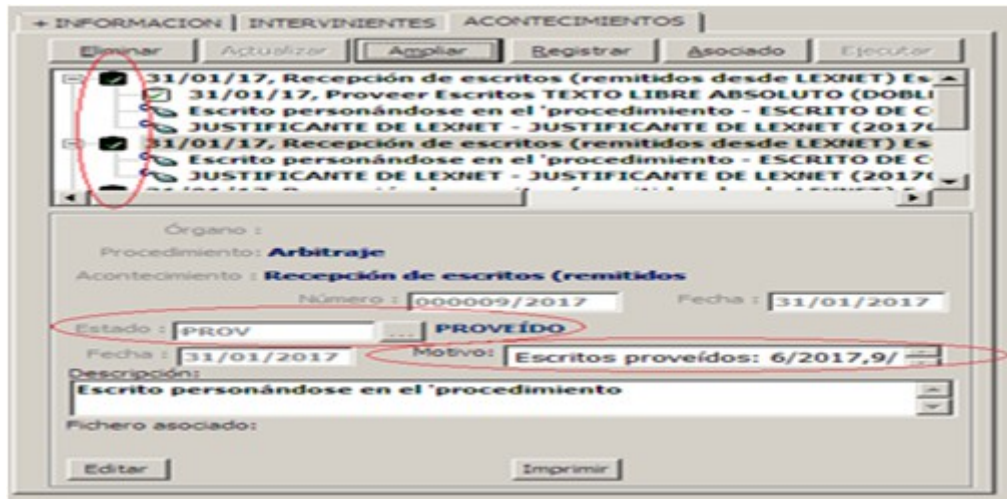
+ INFORMACION | INTERVINIENTES | ACONTECIMIENTOS

Eliminar | Actualizar | Ampliar | Registrar | Asociado | Ejecutar

31/01/17, Recepción de escritos (remitidos desde LEXNET) Es
31/01/17, Proveer Escritos TEXTO LIBRE ABSOLUTO (DOBLI
Escrito personándose en el 'procedimiento - ESCRITO DE C
JUSTIFICANTE DE LEXNET - JUSTIFICANTE DE LEXNET (2017(
31/01/17, Recepción de escritos (remitidos desde LEXNET) Es
Escrito personándose en el 'procedimiento - ESCRITO DE C
JUSTIFICANTE DE LEXNET - JUSTIFICANTE DE LEXNET (2017(
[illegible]

Órgano :
Procedimiento: Arbitraje
Acontecimiento : Recepción de escritos (remitidos
Número : 000009/2017
Fecha : 31/01/2017
Estado : PROV ... PROVEÍDO
Fecha : 31/01/2017
Motivo: Escritos proveídos: 6/2017,9/
Descripción:
Escrito personándose en el 'procedimiento
Fichero asociado:
Editar
Imprimir